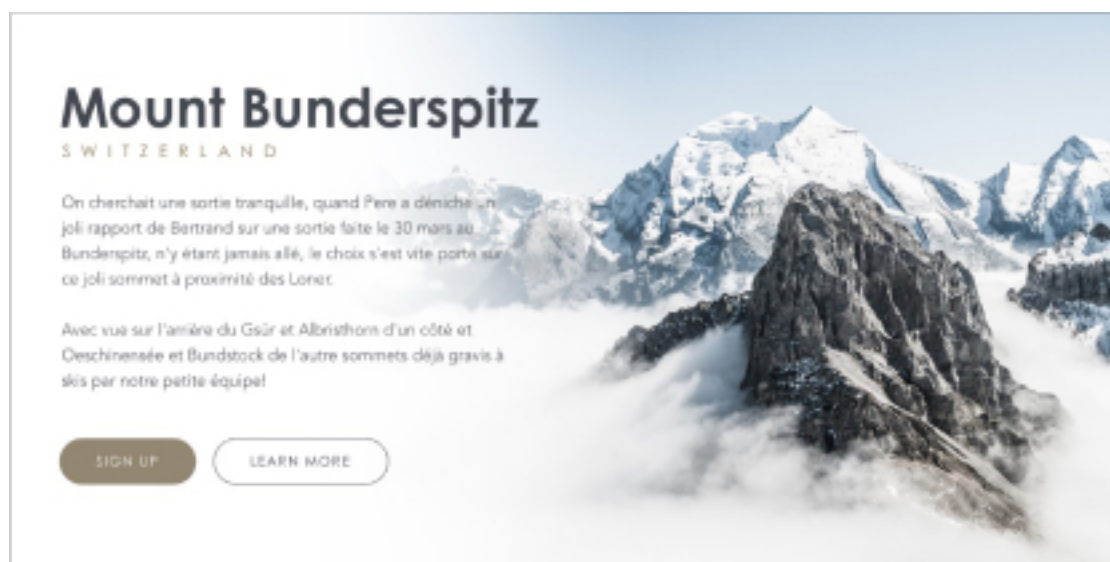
Mount Bunderspitz
SWITZERLAND

On cherchait une sortie tranquille, quand Pere a déniché un joli rapport de Bertrand sur une sortie faite le 30 mars au Bunderspitz, n'y étant jamais allé, le choix s'est vite porte sur ce joli sommet à proximité des Loner.

Avec vue sur l'arrière du Gsür et Albristhorn d'un côté et Oeschinensée et Bundstock de l'autre sommets déjà gravis à skis par notre petite équipe!

SIGN UP

LEARN MORE